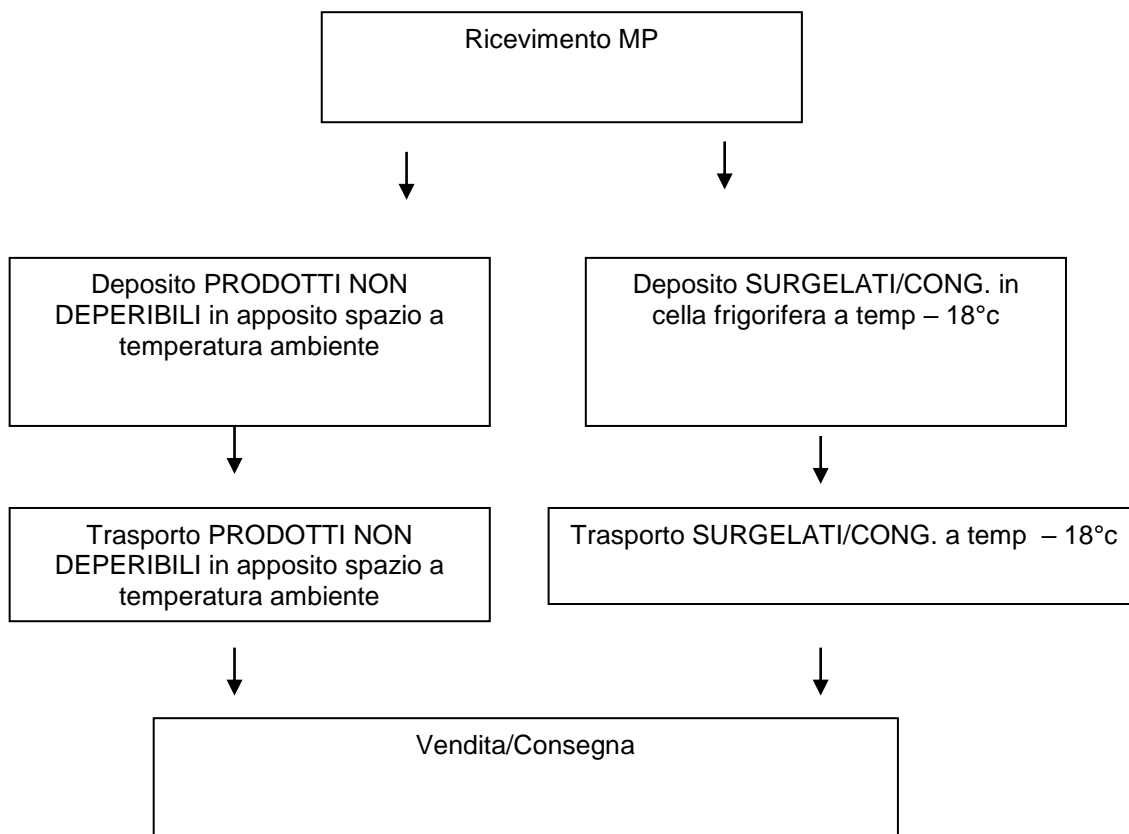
Ricevimento MP

Deposito PRODOTTI NON DEPERIBILI in apposito spazio a temperatura ambiente

Deposito SURGELATI/CONG. in cella frigorifera a temp – 18°c

Trasporto PRODOTTI NON DEPERIBILI in apposito spazio a temperatura ambiente

Trasporto SURGELATI/CONG. a temp – 18°c

Vendita/Consegna